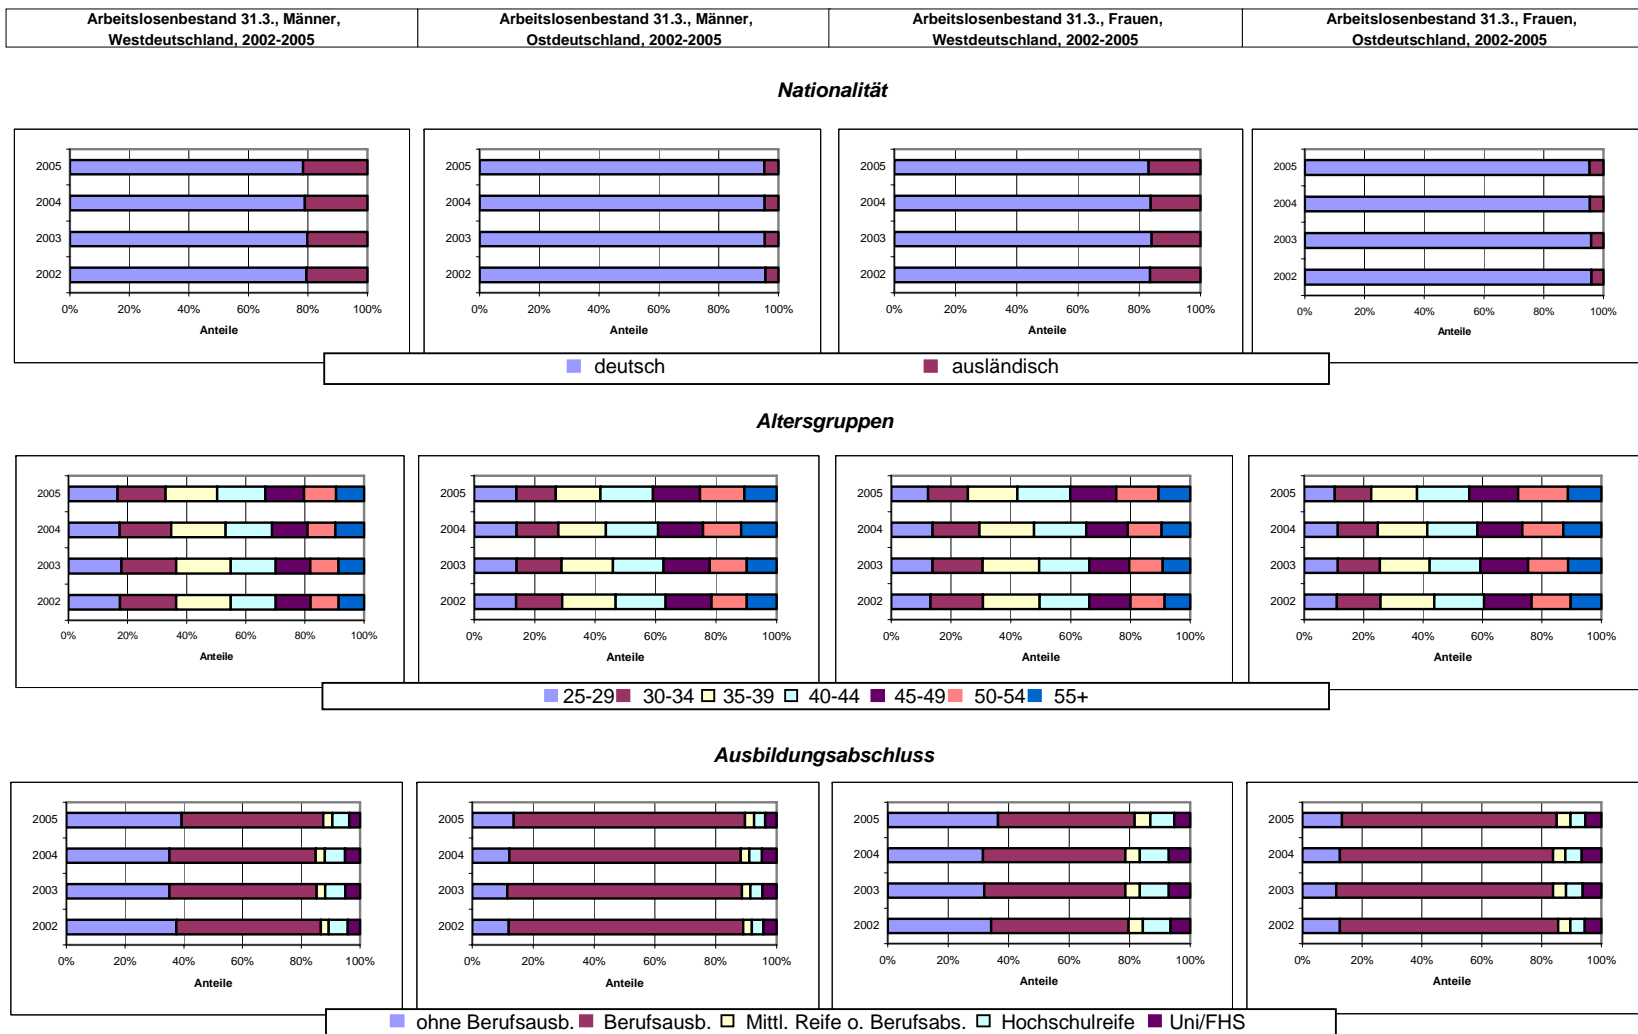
| Arbeitslosenbestand 31.3., Männer, Westdeutschland, 2002-2005 | Arbeitslosenbestand 31.3., Männer, Ostdeutschland, 2002-2005 | Arbeitslosenbestand 31.3., Frauen, Westdeutschland, 2002-2005 | Arbeitslosenbestand 31.3., Frauen, Ostdeutschland, 2002-2005 |
|---|---|---|---|

Nationalität

2005
2004
2003
2002
0% 20% 40% 60% 80% 100%
Anteile

2005
2004
2003
2002
0% 20% 40% 60% 80% 100%
Anteile

2005
2004
2003
2002
0% 20% 40% 60% 80% 100%
Anteile

2005
2004
2003
2002
0% 20% 40% 60% 80% 100%
Anteile

deutsch ausländisch

Altersgruppen

2005
2004
2003
2002
0% 20% 40% 60% 80% 100%
Anteile

2005
2004
2003
2002
0% 20% 40% 60% 80% 100%
Anteile

2005
2004
2003
2002
0% 20% 40% 60% 80% 100%
Anteile

2005
2004
2003
2002
0% 20% 40% 60% 80% 100%
Anteile

25-29 30-34 35-39 40-44 45-49 50-54 55+

Ausbildungsabschluss

2005
2004
2003
2002
0% 20% 40% 60% 80% 100%
Anteile

2005
2004
2003
2002
0% 20% 40% 60% 80% 100%
Anteile

2005
2004
2003
2002
0% 20% 40% 60% 80% 100%
Anteile

2005
2004
2003
2002
0% 20% 40% 60% 80% 100%
Anteile

ohne Berufsausb. Berufsausb. Mittl. Reife o. Berufsabs. Hochschulreife Uni/FHS